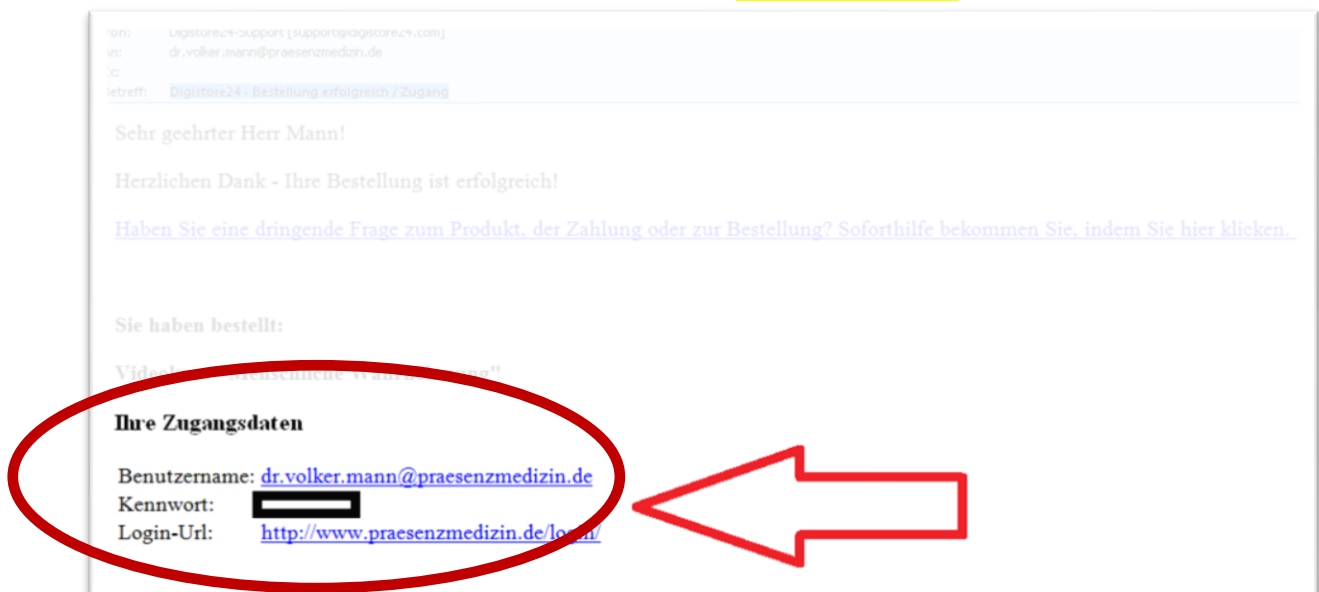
ron: Digistore24-Support [support@digistore24.com]
An: dr.volker.mann@praesenzmedizin.de
Cc:
Betreff: Digistore24 - Bestellung erfolgreich / Zugang

Sehr geehrter Herr Mann!

Herzlichen Dank - Ihre Bestellung ist erfolgreich!

Haben Sie eine dringende Frage zum Produkt, der Zahlung oder zur Bestellung? Soforthilfe bekommen Sie, indem Sie hier klicken.

Sie haben bestellt:

Video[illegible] "Menschliche Wahrnehmung"

Ihre Zugangsdaten

Benutzername: dr.volker.mann@praesenzmedizin.de
Kennwort: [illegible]
Login-Url: http://www.praesenzmedizin.de/login/